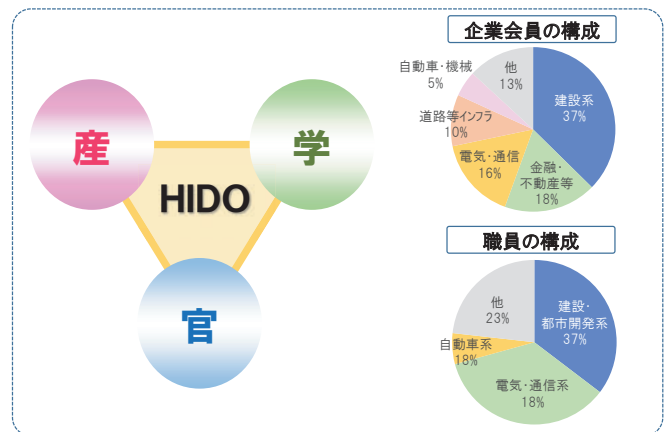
産

学

HIDO

官

企業会員の構成

他
13%

自動車・機械
5%

道路等インフラ
10%

電気・通信
16%

金融・
不動産等
18%

建設系
37%

職員の構成

他
23%

自動車系
18%

電気・通信系
18%

建設・
都市開発系
37%